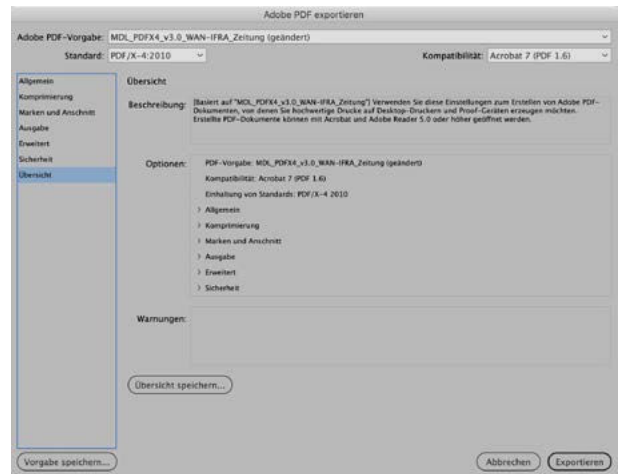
Adobe PDF exportieren

Adobe PDF-Vorgabe: MDL_PDFX4_v3.0_WAN-IFRA_Zeitung (geändert)

Standard: PDF/X-4:2010

Kompatibilität: Acrobat 7 (PDF 1.6)

Allgemein
Komprimierung
Marken und Anschnitt
Ausgabe
Erweitert
Sicherheit
Übersicht

Übersicht

Beschreibung: [Basiert auf "MDL_PDFX4_v3.0_WAN-IFRA_Zeitung"] Verwenden Sie diese Einstellungen zum Erstellen von Adobe PDF-Dokumenten, von denen Sie hochwertige Drucke auf Desktop-Druckern und Proof-Geräten erzeugen möchten. Erstellte PDF-Dokumente können mit Acrobat und Adobe Reader 5.0 oder höher geöffnet werden.

Optionen: PDF-Vorgabe: MDL_PDFX4_v3.0_WAN-IFRA_Zeitung (geändert)

Kompatibilität: Acrobat 7 (PDF 1.6)

Einhaltung von Standards: PDF/X-4 2010

Allgemein

Komprimierung

Marken und Anschnitt

Ausgabe

Erweitert

Sicherheit

Warnungen:

Übersicht speichern...

Vorgabe speichern...

Abbrechen

Exportieren